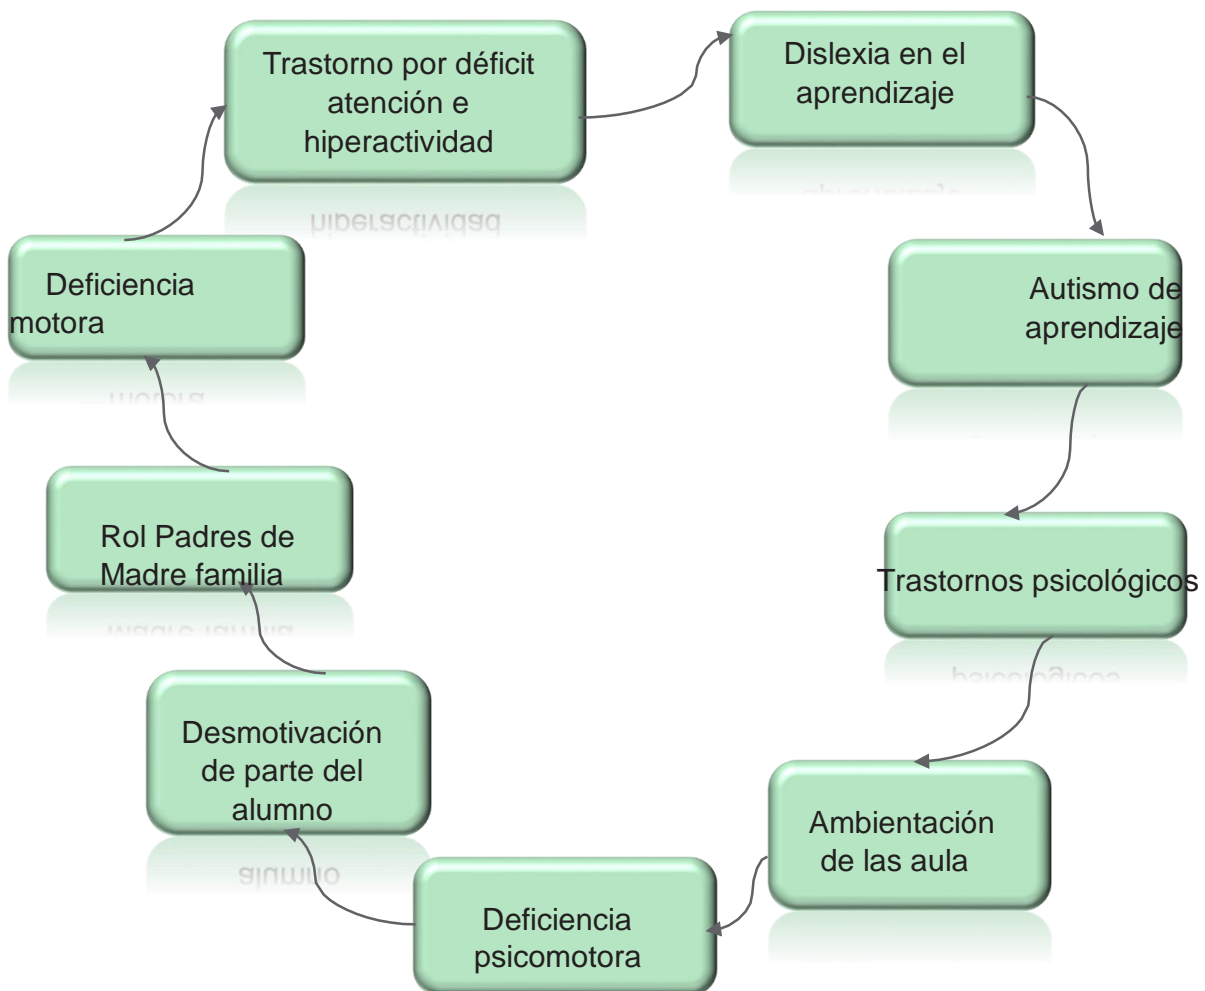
Trastorno por déficit atención e hiperactividad

Dislexia en el aprendizaje

Autismo de aprendizaje

Trastornos psicológicos

Ambientación de las aula

Deficiencia psicomotora

Desmotivación de parte del alumno

Rol Padres de Madre familia

Deficiencia motora